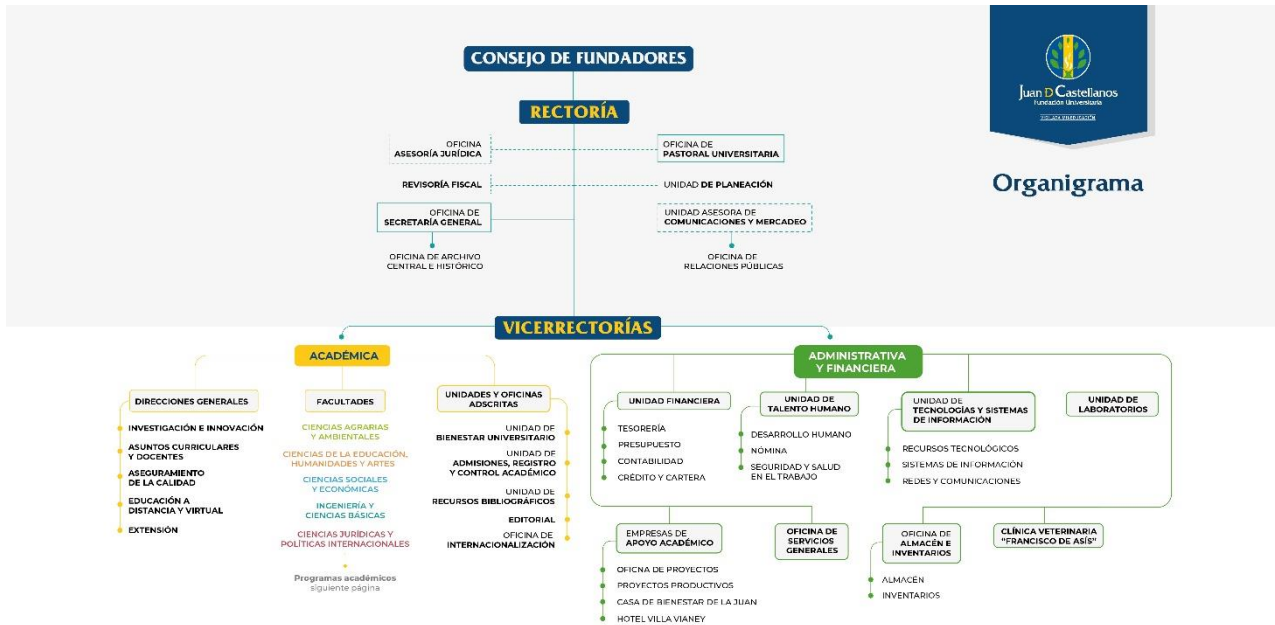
CONSEJO DE FUNDADORES

RECTORÍA

OFICINA ASESORÍA JURÍDICA

OFICINA DE PASTORAL UNIVERSITARIA

REVISORÍA FISCAL

UNIDAD DE PLANEACIÓN

OFICINA DE SECRETARÍA GENERAL

UNIDAD ASESORA DE COMUNICACIONES Y MERCADEO

OFICINA DE ARCHIVO CENTRAL E HISTÓRICO

OFICINA DE RELACIONES PÚBLICAS

Juan D Castellanos
Fundación Universitaria
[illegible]

Organigrama

VICERRECTORÍAS

ACADÉMICA

DIRECCIONES GENERALES

INVESTIGACIÓN E INNOVACIÓN
ASUNTOS CURRICULARES Y DOCENTES
ASEGURAMIENTO DE LA CALIDAD
EDUCACIÓN A DISTANCIA Y VIRTUAL
EXTENSIÓN

FACULTADES

CIENCIAS AGRARIAS Y AMBIENTALES
CIENCIAS DE LA EDUCACIÓN, HUMANIDADES Y ARTES
CIENCIAS SOCIALES Y ECONÓMICAS
INGENIERÍA Y CIENCIAS BÁSICAS
CIENCIAS JURÍDICAS Y POLÍTICAS INTERNACIONALES

Programas académicos
siguiente página

UNIDADES Y OFICINAS ADSCRITAS

UNIDAD DE BIENESTAR UNIVERSITARIO
UNIDAD DE ADMISIONES, REGISTRO Y CONTROL ACADÉMICO
UNIDAD DE RECURSOS BIBLIOGRÁFICOS
EDITORIAL
OFICINA DE INTERNACIONALIZACIÓN

ADMINISTRATIVA Y FINANCIERA

UNIDAD FINANCIERA

TESORERÍA
PRESUPUESTO
CONTABILIDAD
CRÉDITO Y CARTERA

UNIDAD DE TALENTO HUMANO

DESARROLLO HUMANO
NÓMINA
SEGURIDAD Y SALUD EN EL TRABAJO

UNIDAD DE TECNOLOGÍAS Y SISTEMAS DE INFORMACIÓN

RECURSOS TECNOLÓGICOS
SISTEMAS DE INFORMACIÓN
REDES Y COMUNICACIONES

UNIDAD DE LABORATORIOS

EMPRESAS DE APOYO ACADÉMICO

OFICNA DE PROYECTOS
PROYECTOS PRODUCTIVOS
CASA DE BIENESTAR DE LA JUAN
HOTEL VILLA VIANEY

OFICINA DE SERVICIOS GENERALES

OFICINA DE ALMACÉN E INVENTARIOS

ALMACÉN
INVENTARIOS

CLÍNICA VETERINARIA "FRANCISCO DE ASÍS"